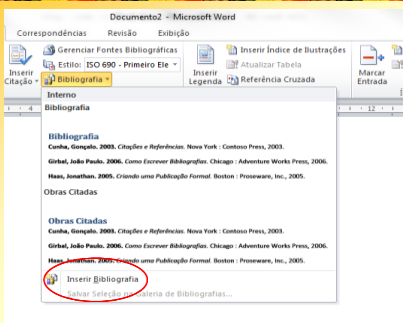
Documento2 - Microsoft Word

Correspondências Revisão Exibição

Inserir Citação

Gerenciar Fontes Bibliográficas

Estilo: ISO 690 - Primeiro Ele

Bibliografia

Inserir Legenda

Inserir Índice de Ilustrações

Atualizar Tabela

Referência Cruzada

Marcar Entrada

Interno

Bibliografia

Bibliografia

Cunha, Gonçalo. 2003. Citações e Referências. Nova York : Contoso Press, 2003.

Girbal, João Paulo. 2006. Como Escrever Bibliografias. Chicago : Adventure Works Press, 2006.

Haas, Jonathan. 2005. Criando uma Publicação Formal. Boston : Proseware, Inc., 2005.

Obras Citadas

Obras Citadas

Cunha, Gonçalo. 2003. Citações e Referências. Nova York : Contoso Press, 2003.

Girbal, João Paulo. 2006. Como Escrever Bibliografias. Chicago : Adventure Works Press, 2006.

Haas, Jonathan. 2005. Criando uma Publicação Formal. Boston : Proseware, Inc., 2005.

Inserir Bibliografia

Salvar Seleção na Galeria de Bibliografias...